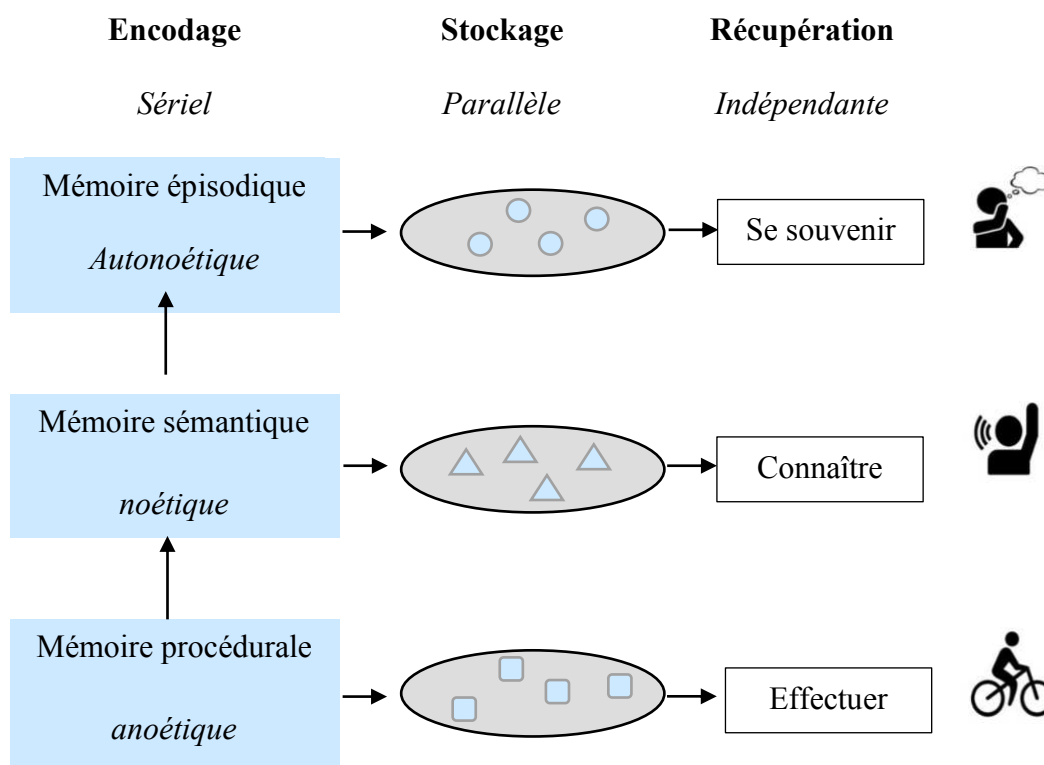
**Encodage** **Stockage** **Récupération**

*Sériel* *Parallèle* *Indépendante*

Mémoire épisodique

*Autonoétique*

Se souvenir

Mémoire sémantique

*noétique*

Connaître

Mémoire procédurale

*anoétique*

Effectuer